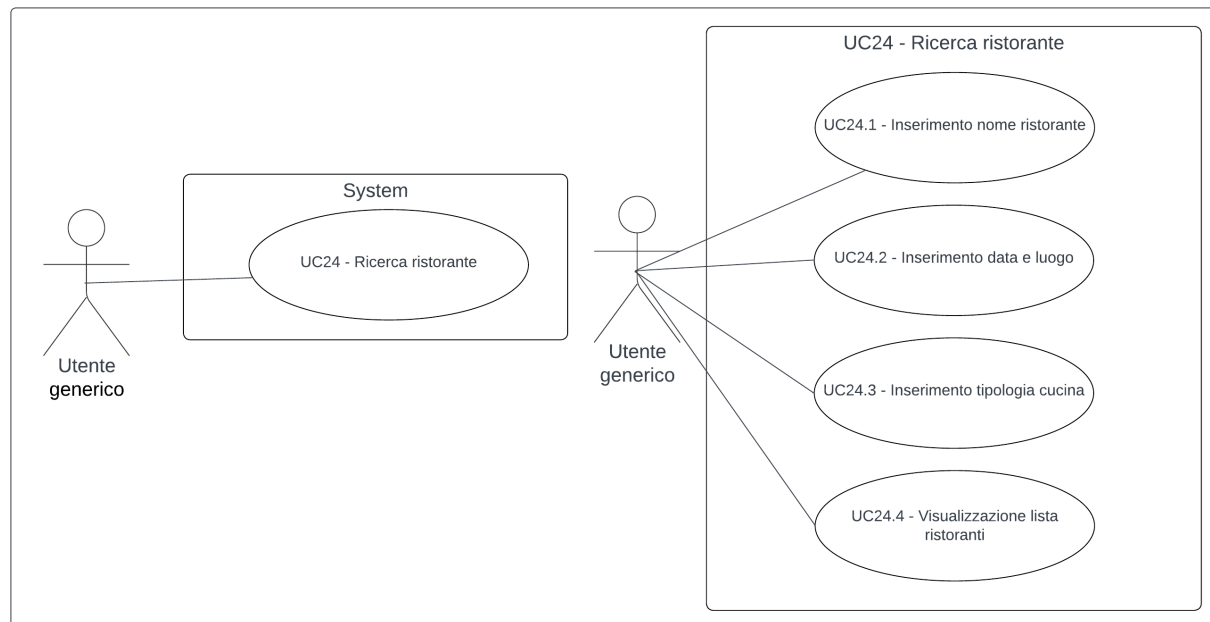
System

UC24 - Ricerca ristorante

Utente generico

UC24 - Ricerca ristorante

Utente generico

UC24.1 - Inserimento nome ristorante

UC24.2 - Inserimento data e luogo

UC24.3 - Inserimento tipologia cucina

UC24.4 - Visualizzazione lista ristoranti